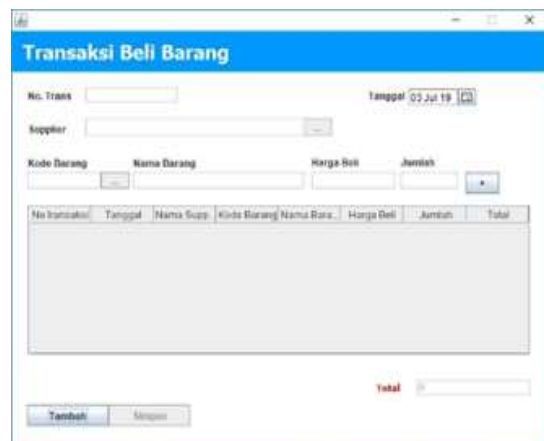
Transaksi Beli Barang

No. Trans

Tanggal 03 Jul 19

Supplier

...

Kode Barang

Nama Barang

Harga Beli

Jumlah

...

+

| No transaksi | Tanggal | Nama Supp | Kode Barang | Nama Bara... | Harga Beli | Jumlah | Total |
|---|---|---|---|---|---|---|---|

Total 0

Tambah

Simpan